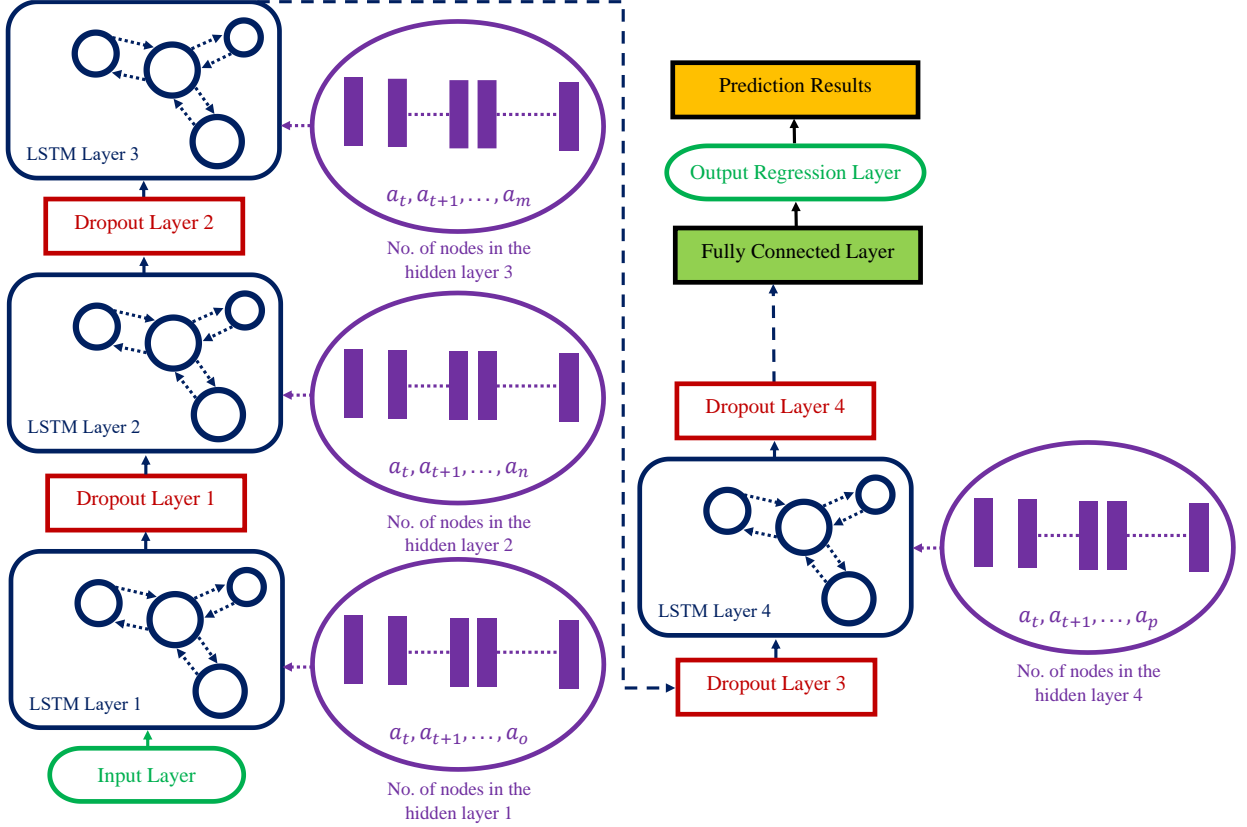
LSTM Layer 3

$a_t, a_{t+1}, \ldots, a_m$

No. of nodes in the hidden layer 3

Dropout Layer 2

LSTM Layer 2

$a_t, a_{t+1}, \ldots, a_n$

No. of nodes in the hidden layer 2

Dropout Layer 1

LSTM Layer 1

$a_t, a_{t+1}, \ldots, a_o$

No. of nodes in the hidden layer 1

Input Layer

Prediction Results

Output Regression Layer

Fully Connected Layer

Dropout Layer 4

LSTM Layer 4

$a_t, a_{t+1}, \ldots, a_p$

No. of nodes in the hidden layer 4

Dropout Layer 3